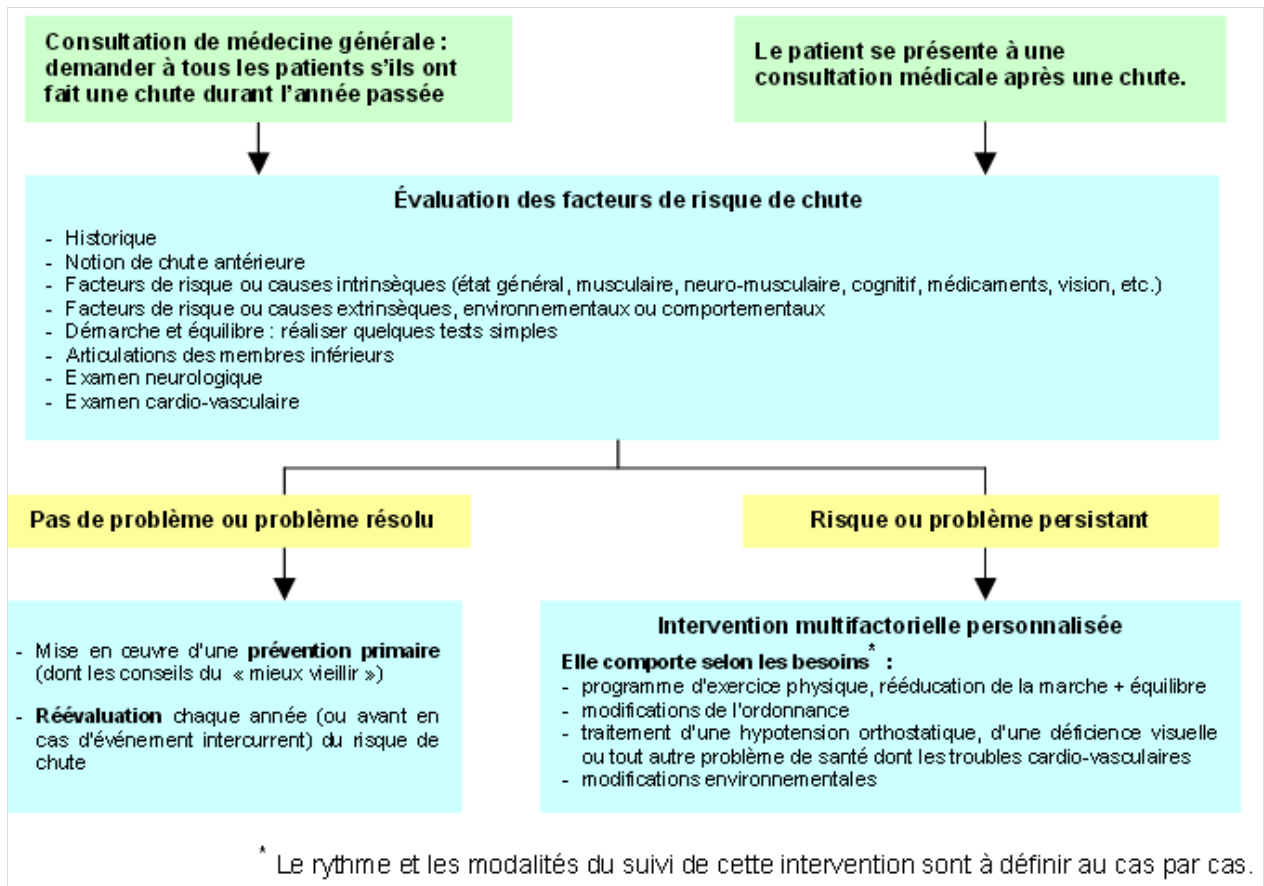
Consultation de médecine générale : demander à tous les patients s'ils ont fait une chute durant l'année passée

Le patient se présente à une consultation médicale après une chute.

Évaluation des facteurs de risque de chute

- Historique
- Notion de chute antérieure
- Facteurs de risque ou causes intrinsèques (état général, musculaire, neuro-musculaire, cognitif, médicaments, vision, etc.)
- Facteurs de risque ou causes extrinsèques, environnementaux ou comportementaux
- Démarche et équilibre : réaliser quelques tests simples
- Articulations des membres inférieurs
- Examen neurologique
- Examen cardio-vasculaire

Pas de problème ou problème résolu

Risque ou problème persistant

- Mise en œuvre d'une prévention primaire (dont les conseils du « mieux vieillir »)

- Réévaluation chaque année (ou avant en cas d'événement intercurrent) du risque de chute

Intervention multifactorielle personnalisée

Elle comporte selon les besoins* :
- programme d'exercice physique, rééducation de la marche + équilibre
- modifications de l'ordonnance
- traitement d'une hypotension orthostatique, d'une déficience visuelle ou tout autre problème de santé dont les troubles cardio-vasculaires
- modifications environnementales

* Le rythme et les modalités du suivi de cette intervention sont à définir au cas par cas.